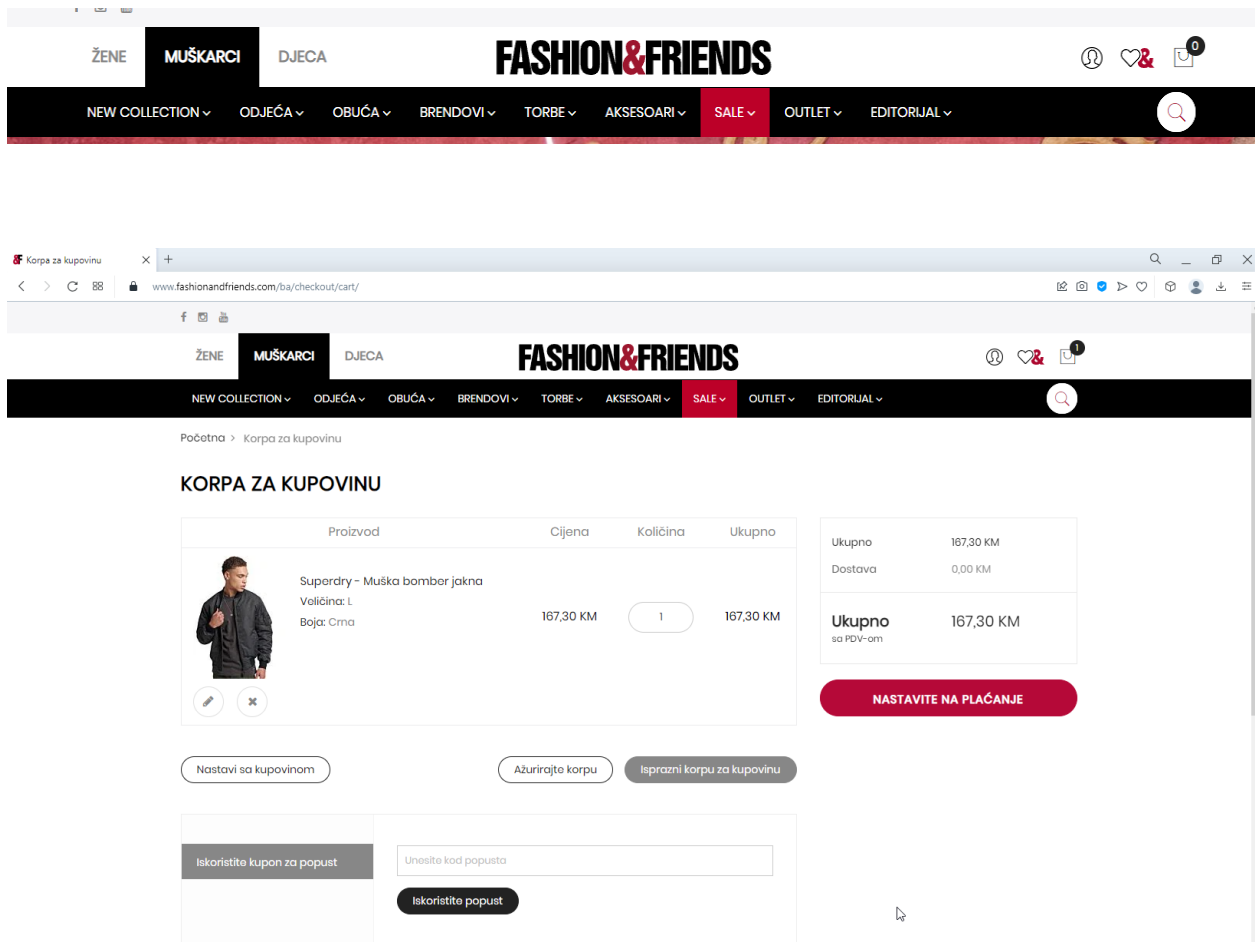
ŽENE MUŠKARCI DJECA

FASHION&FRIENDS

0

NEW COLLECTION ⌄ ODJEĆA ⌄ OBUĆA ⌄ BRENDOVI ⌄ TORBE ⌄ AKSESOARI ⌄ SALE ⌄ OUTLET ⌄ EDITORIJAL ⌄

Korpa za kupovinu

www.fashionandfriends.com/ba/checkout/cart/

ŽENE MUŠKARCI DJECA

FASHION&FRIENDS

1

NEW COLLECTION ⌄ ODJEĆA ⌄ OBUĆA ⌄ BRENDOVI ⌄ TORBE ⌄ AKSESOARI ⌄ SALE ⌄ OUTLET ⌄ EDITORIJAL ⌄

Početna > Korpa za kupovinu

KORPA ZA KUPOVINU

| Proizvod | Cijena | Količina | Ukupno |
|---|---|---|---|
| Superdry - Muška bomber jakna Veličina: L Boja: Crna | 167,30 KM | 1 | 167,30 KM |

Ukupno 167,30 KM
Dostava 0,00 KM

Ukupno sa PDV-om 167,30 KM

NASTAVITE NA PLAĆANJE

Nastavi sa kupovinom

Ažurirajte korpu

Isprazni korpu za kupovinu

Iskoristite kupon za popust

Unesite kod popusta

Iskoristite popust